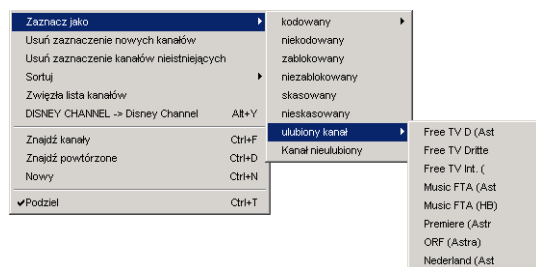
Zaznacz jako
Usuń zaznaczenie nowych kanałów
Usuń zaznaczenie kanałów nieistniejących
Sortuj
Zwięzła lista kanałów
DISNEY CHANNEL -> Disney Channel Alt+Y
Znajdź kanały Ctrl+F
Znajdź powtórzone Ctrl+D
Nowy Ctrl+N
✔Podziel Ctrl+T

kodowany
niekodowany
zablokowany
niezablokowany
skasowany
nieskasowany
ulubiony kanał
Kanał nieulubiony

Free TV D (Ast
Free TV Dritte
Free TV Int. (
Music FTA (Ast
Music FTA (HB)
Premiere (Astr
ORF (Astra)
Nederland (Ast